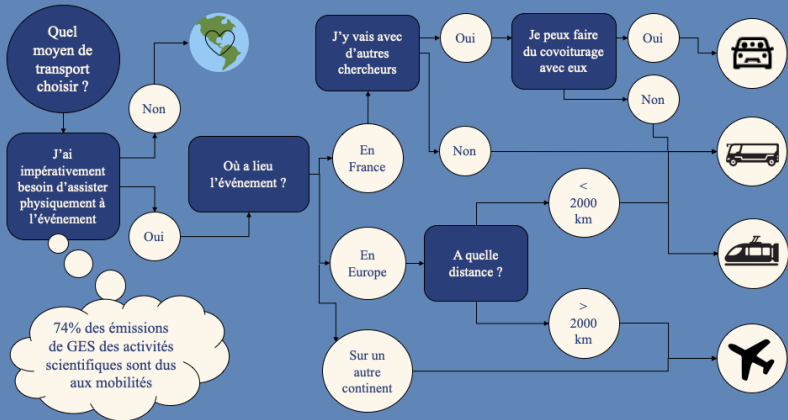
Quel moyen de transport choisir ?

J'ai impérativement besoin d'assister physiquement à l'événement

Non

Oui

74% des émissions de GES des activités scientifiques sont dus aux mobilités

Où a lieu l'événement ?

En France

En Europe

Sur un autre continent

J'y vais avec d'autres chercheurs

Oui

Non

Je peux faire du covoiturage avec eux

Oui

Non

A quelle distance ?

< 2000 km

> 2000 km